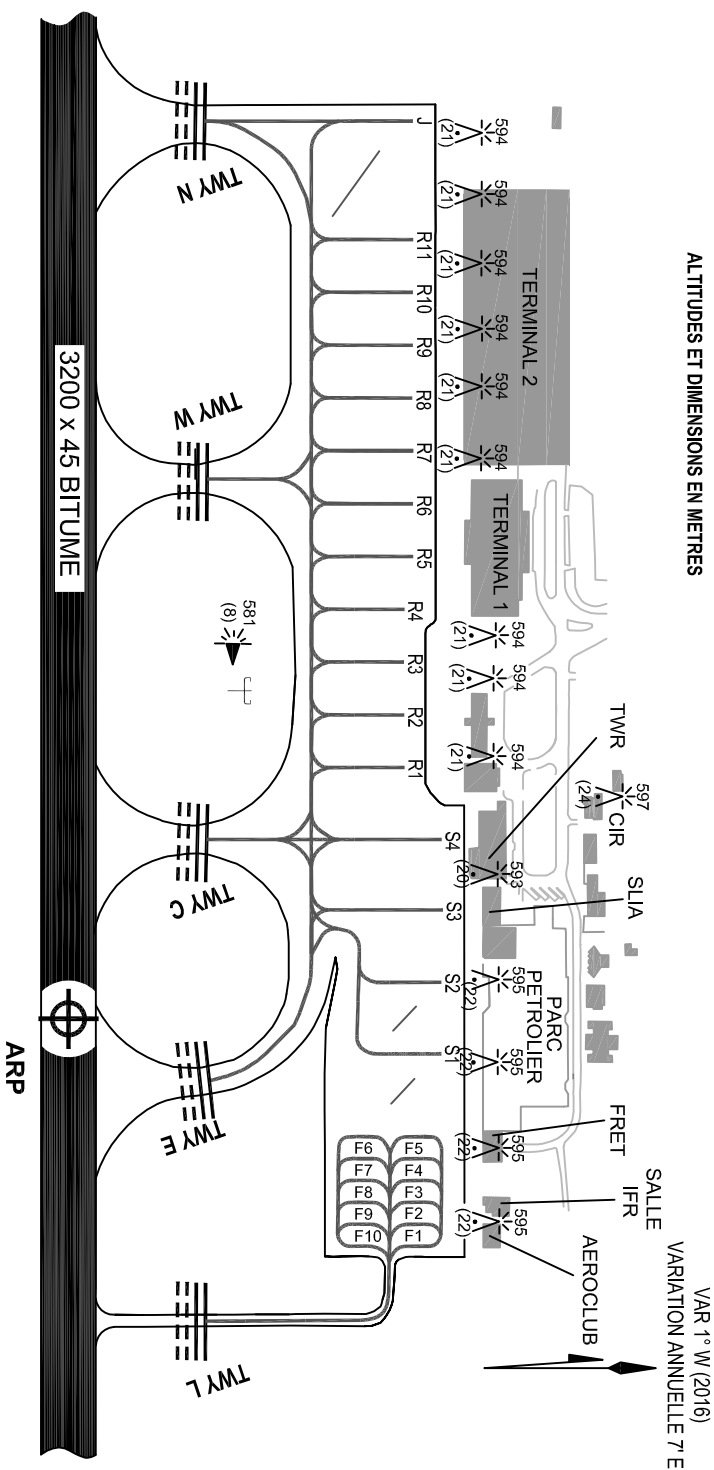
ALTITUDES ET DIMENSIONS EN METRES

VAR 1° W (2016)
VARIATION ANNUELLE 7' E

3200 x 45 BITUME

ARP

TWY N
TWY W
TWY C
TWY E
TWY L

J
R11
R10
R9
R8
R7
R6
R5
R4
R3
R2
R1
S4
S3
S2
S1

TERMINAL 2
TERMINAL 1

594 (21)
594 (21)
594 (21)
594 (21)
594 (21)
594 (21)
594 (21)
594 (21)
594 (21)

581 (8)

TWR
597 (24)
CIR
593 (20)
SLIA
595 (22)
PARC PETROLIER
595 (22)
FRET
595 (22)
SALLE IFR
595 (22)
AEROCLUB

F6 F5
F7 F4
F8 F3
F9 F2
F10 F1